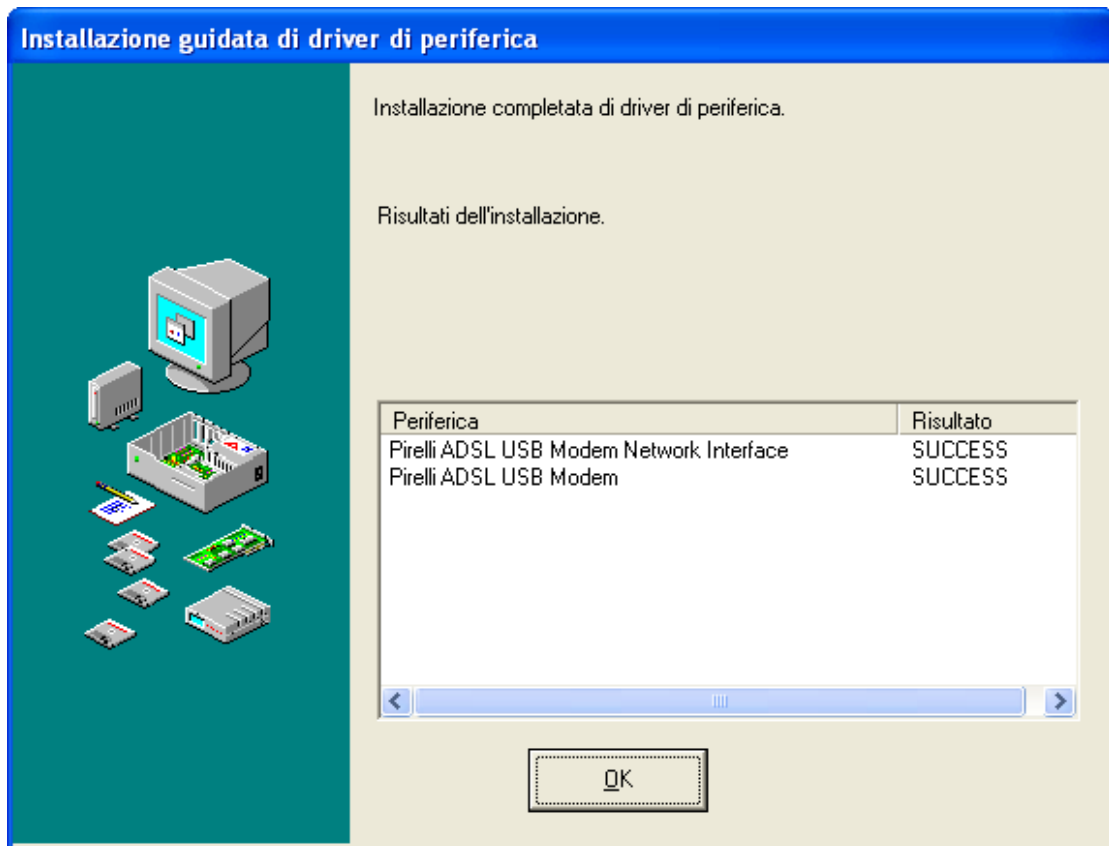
Installazione guidata di driver di periferica

Installazione completata di driver di periferica.

Risultati dell'installazione.

| Periferica | Risultato |
|---|---|
| Pirelli ADSL USB Modem Network Interface | SUCCESS |
| Pirelli ADSL USB Modem | SUCCESS |

OK